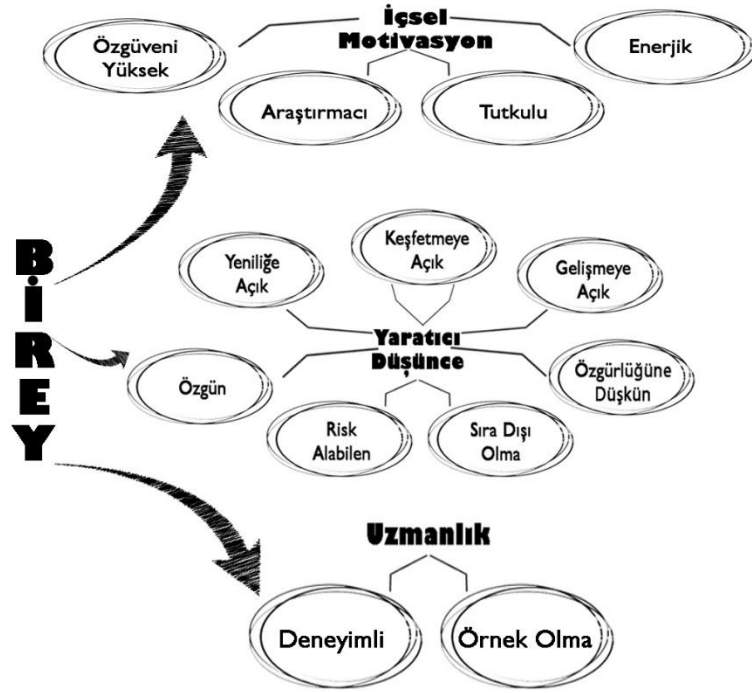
B
İ
R
E
Y

İçsel Motivasyon

Özgüveni Yüksek

Enerjik

Araştırmacı

Tutkulu

Yaratıcı Düşünce

Yeniliğe Açık

Keşfetmeye Açık

Gelişmeye Açık

Özgün

Özgürlüğüne Düşkün

Risk Alabilen

Sıra Dışı Olma

Uzmanlık

Deneyimli

Örnek Olma